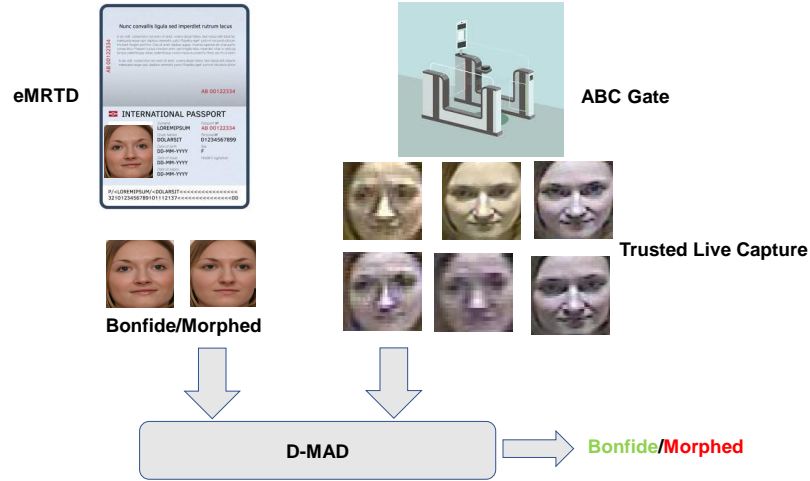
eMRTD

Nunc convallis ligula sed imperdiet rutrum lacus

AB 00122334

AB 00122334

INTERNATIONAL PASSPORT

LOREMIPSUM
AB 00122334
DOLARSIT
01234567899
DD-MM-YYYY
F
DD-MM-YYYY
DD-MM-YYYY

P<LOREMIPSUM<<DOLARSIT<<<<<<<<<<<<<<<<
32101234567891D1112137<<<<<<<<<<<<<<00

ABC Gate

Trusted Live Capture

Bonfide/Morphed

D-MAD

Bonfide/Morphed